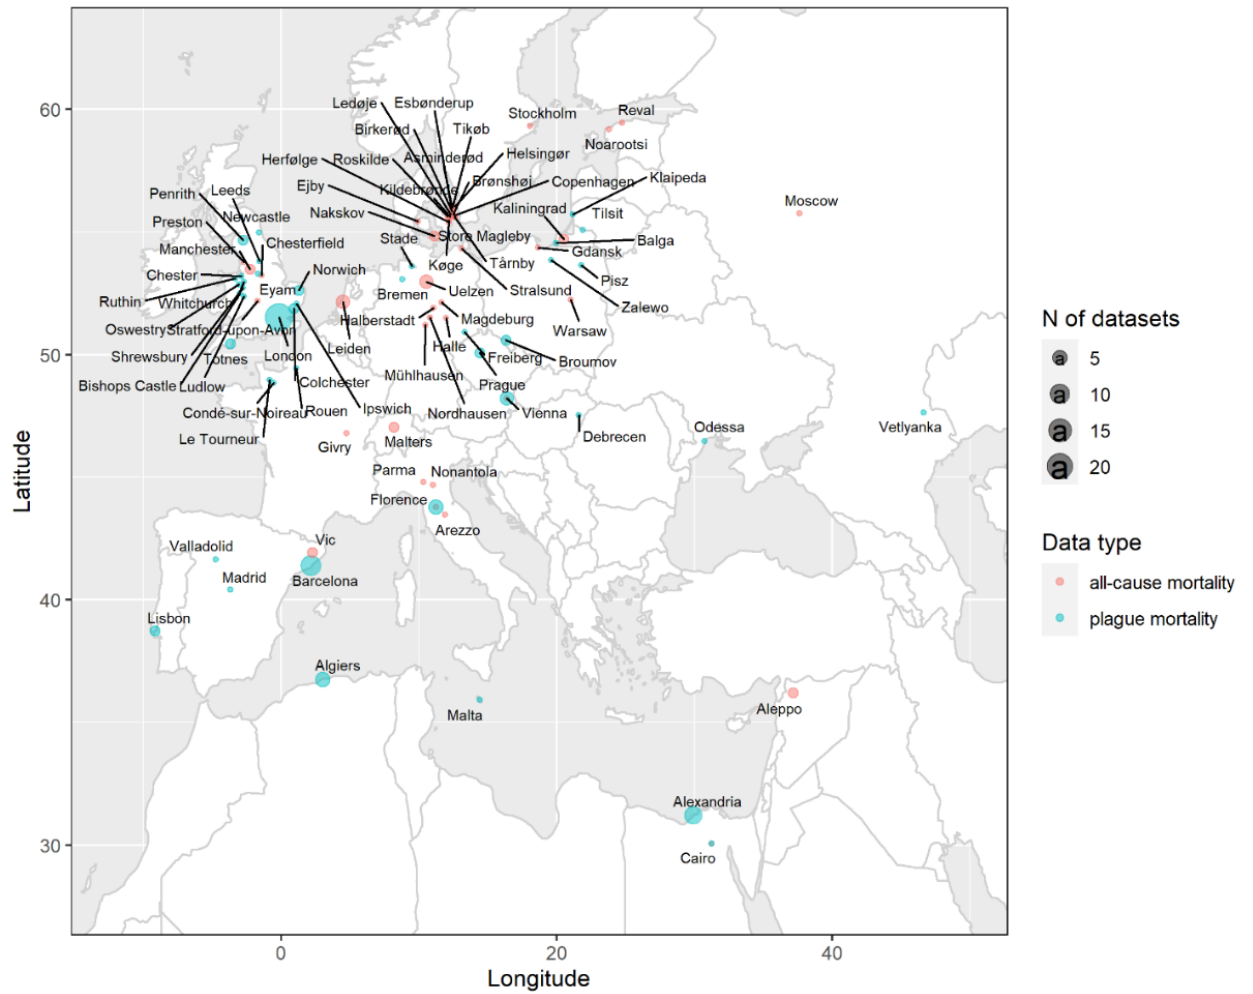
Ledøje Esbønderup
Stockholm Reval
Birkerød Tikøb
Noarootsi
Herfølge Roskilde Asminderød Helsingør
Penrith Leeds Ejby Kildebrønde Brønshøj Copenhagen Klaipeda
Newcastle Nakskov Kaliningrad Tilsit Moscow
Preston
Manchester Chesterfield Stade Store Magleby Balga
Gdansk
Chester Norwich Køge Tårnby Pisz
Ruthin Whitchurch Eyam Bremen Uelzen Stralsund Zalewo
Oswestry Stratford-upon-Avon Halberstadt Magdeburg Warsaw
Shrewsbury Totnes London Leiden Halle Freiberg Broumov
Bishops Castle Ludlow Colchester Mühlhausen Prague
Condé-sur-Noireau Rouen Ipswich Nordhausen Vienna
Le Tourneur Givry Malters Debrecen Odessa Vetlyanka
Parma Nonantola
Florence
Arezzo
Valladolid Vic
Madrid Barcelona
Lisbon
Algiers
Malta Aleppo
Alexandria
Cairo

60
50
40
30
Latitude
0
20
40
Longitude

N of datasets
5
10
15
20

Data type
all-cause mortality
plague mortality